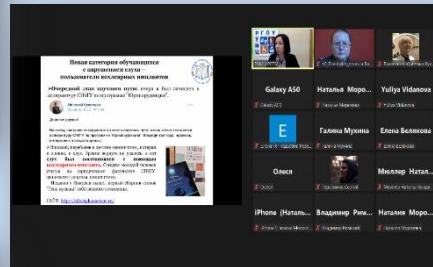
Новая категория обучающихся с нарушением слуха пользователи кохлеарных имплантов

«Очередной этап научного пути: вчера я был зачислен в аспирантуру СПбГУ по программе "Юриспруденция".

Galaxy A50

Наталья Моро...

Yuliya Vidanova

E

Галина Мухина

Елена Белякова

Олеся

Мюллер Натал...

iPhone (Натал...

Владимир Рим...

Наталия Моро...